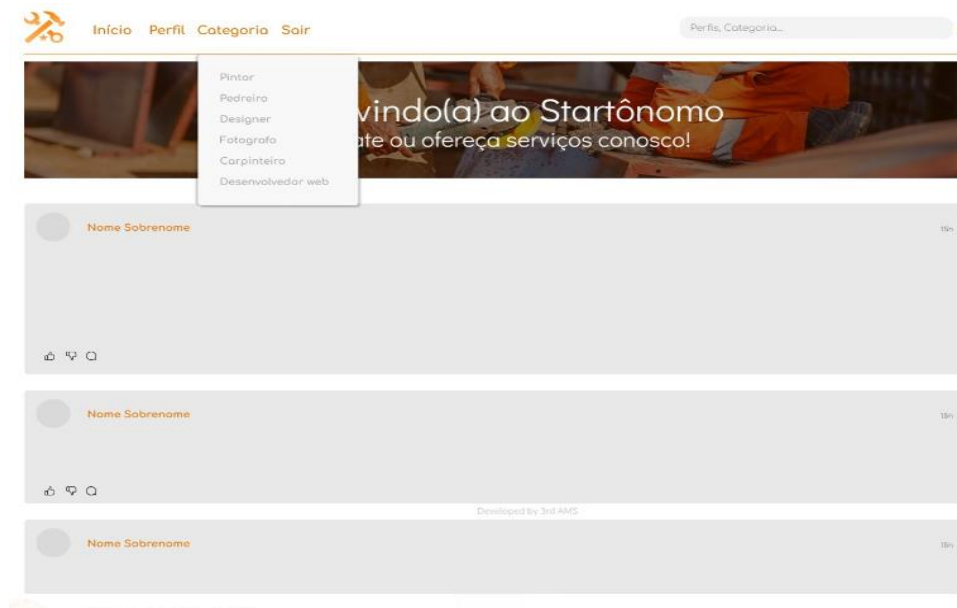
Início Perfil Categoria Sair

Perfis, Categoria...

Pintor
Pedreiro
Designer
Fotografo
Carpinteiro
Desenvolvedor web

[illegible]vindo(a) ao Startônomo
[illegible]ate ou ofereça serviços conosco!

Nome Sobrenome

15h

Nome Sobrenome

15h

Developed by 3rd AMS

Nome Sobrenome

15h